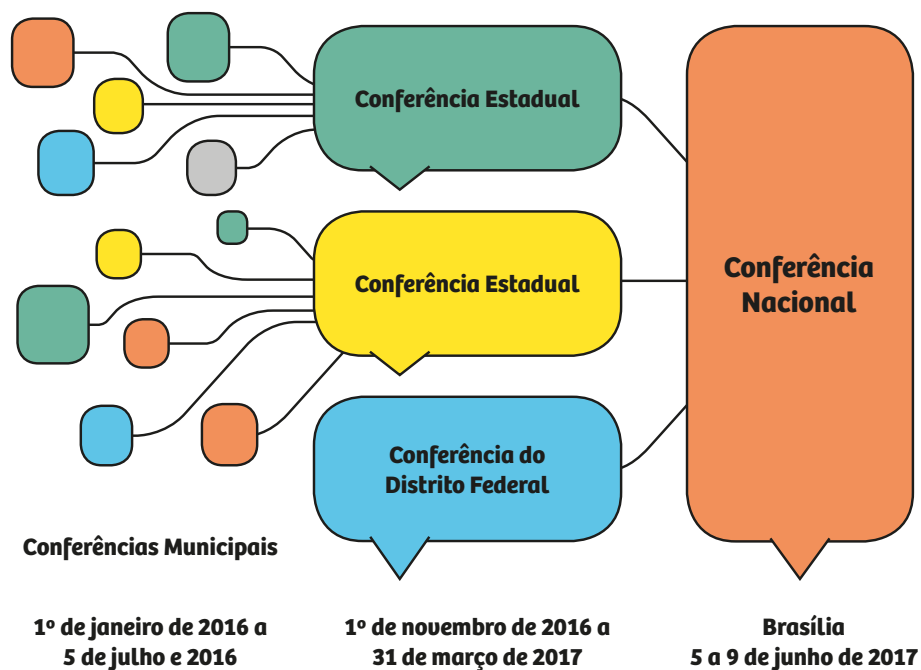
Conferência Estadual

Conferência Estadual

Conferência do Distrito Federal

Conferência Nacional

Conferências Municipais

1º de janeiro de 2016 a 5 de julho e 2016

1º de novembro de 2016 a 31 de março de 2017

Brasília 5 a 9 de junho de 2017